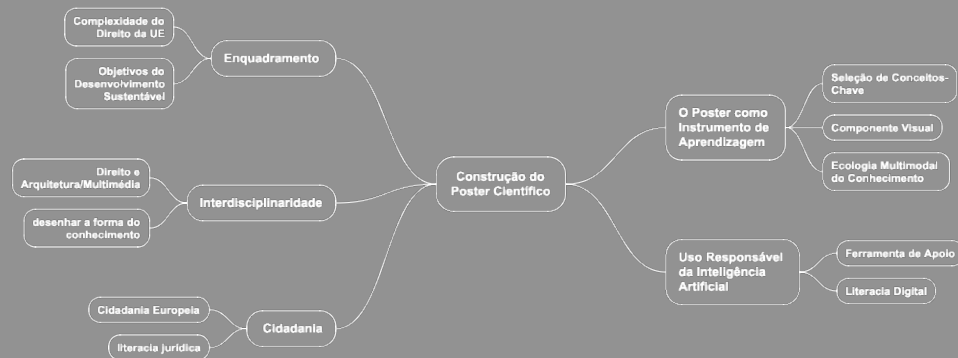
Construção do Poster Científico

Enquadramento

Complexidade do Direito da UE

Objetivos do Desenvolvimento Sustentável

Interdisciplinaridade

Direito e Arquitetura/Multimédia

desenhar a forma do conhecimento

Cidadania

Cidadania Europeia

literacia jurídica

O Poster como Instrumento de Aprendizagem

Seleção de Conceitos-Chave

Componente Visual

Ecologia Multimodal do Conhecimento

Uso Responsável da Inteligência Artificial

Ferramenta de Apoio

Literacia Digital